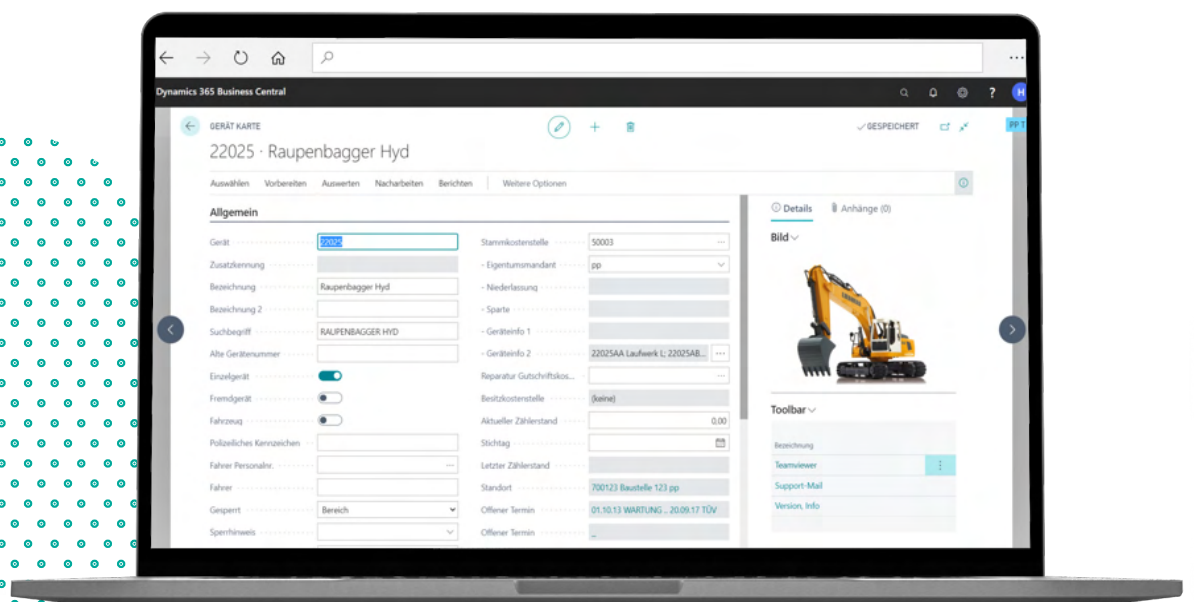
Dynamics 365 Business Central

H

GERÄT KARTE

22025 · Raupenbagger Hyd

✓GESPEICHERT

PP 1

Auswählen Vorbereiten Auswerten Nacharbeiten Berichten Weitere Optionen

Allgemein

Gerät 22025

Zusatzkennung

Bezeichnung Raupenbagger Hyd

Bezeichnung 2

Suchbegriff RAUPENBAGGER HYD

Alte Gerätenummer

Einzelgerät

Fremdgerät

Fahrzeug

Polizeiliches Kennzeichen

Fahrer Personalnr.

Fahrer

Gesperrt Bereich

Sperrhinweis

Stammkostenstelle 50003

Eigentumsmandant pp

Niederlassung

Sparte

Geräteinfo 1

Geräteinfo 2 22025AA Laufwerk L; 22025AB...

Reparatur Gutschriftskos...

Besitzkostenstelle (keine)

Aktueller Zählerstand 0.00

Stichtag

Letzter Zählerstand

Standort 700123 Baustelle 123 pp

Offener Termin 01.10.13 WARTUNG .. 20.09.17 TÜV

Offener Termin

Details Anhänge (0)

Bild

Toolbar

Bezeichnung

Teamviewer

Support-Mail

Version, Info